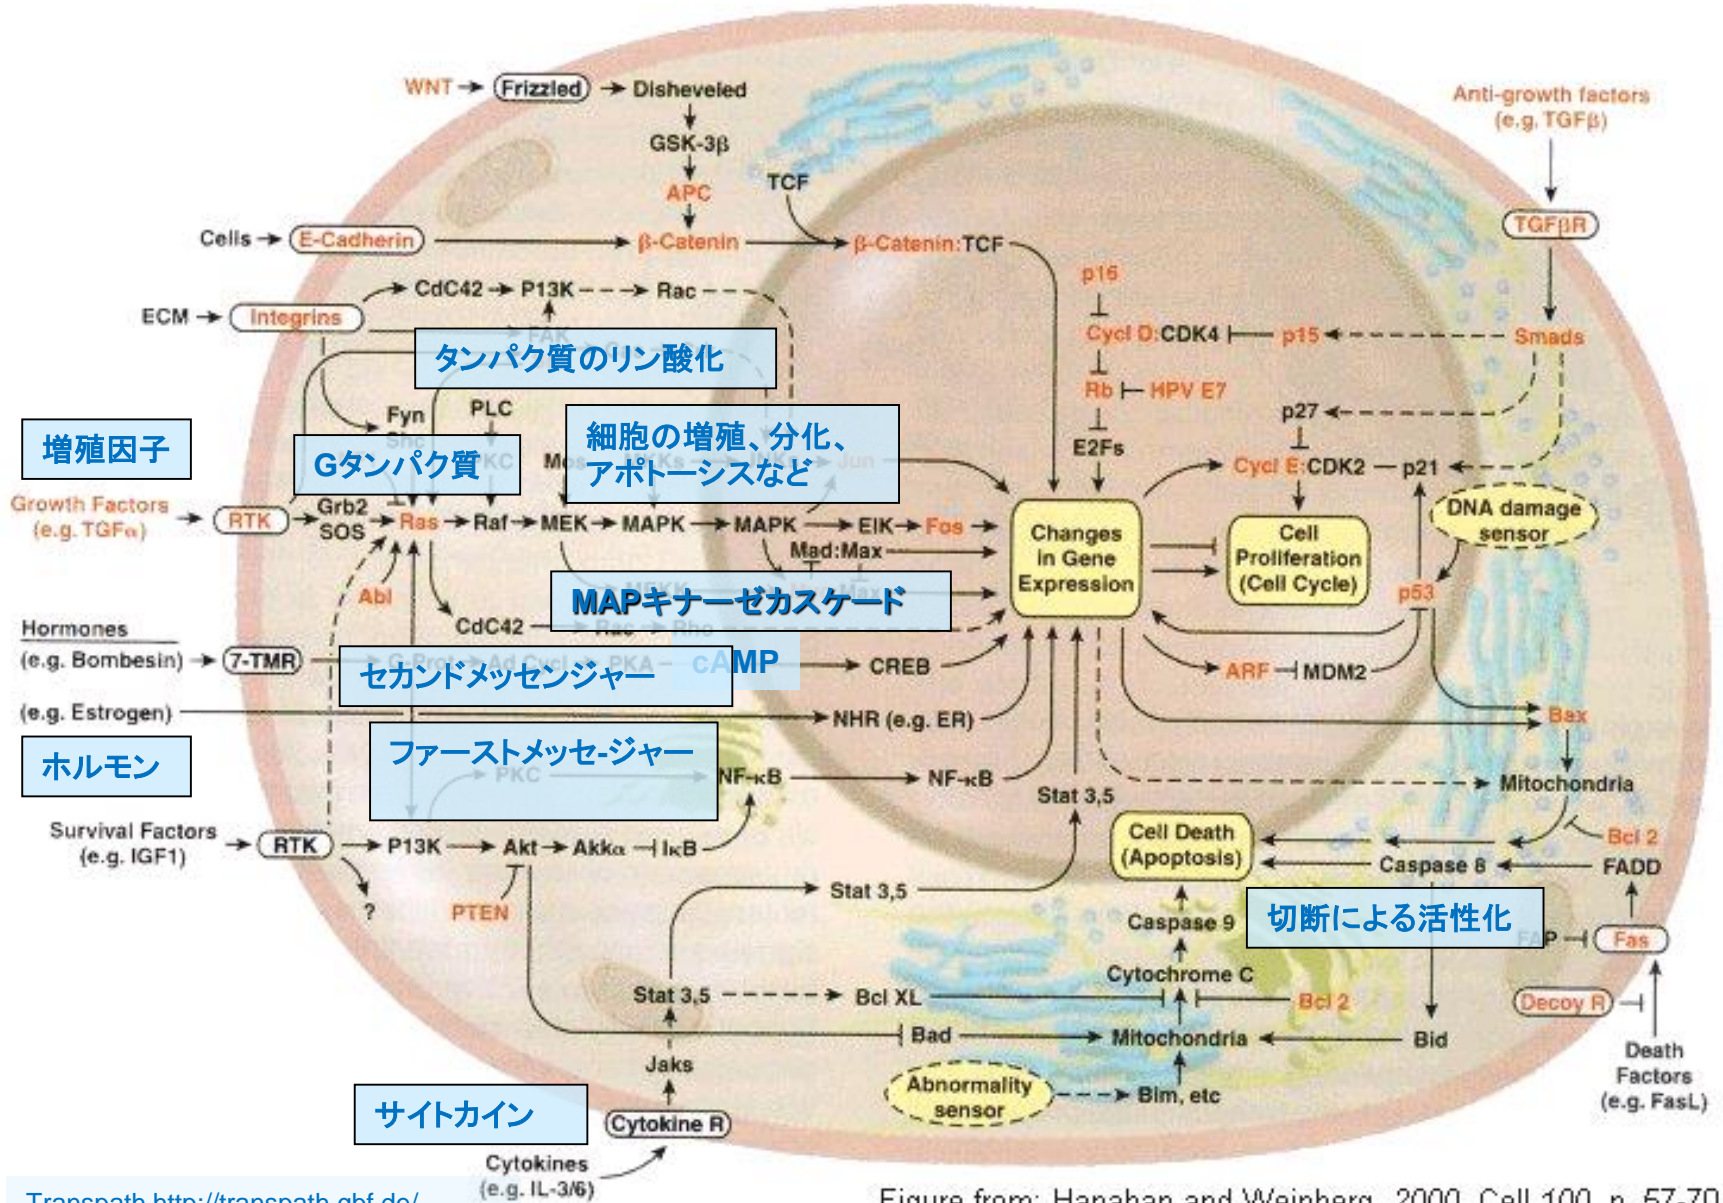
WNT → Frizzled → Disheveled
GSK-3β
APC
TCF
Cells → E-Cadherin → β-Catenin → β-Catenin:TCF
Anti-growth factors (e.g. TGFβ)
TGFβR
ECM → Integrins
CdC42 → P13K → Rac
タンパク質のリン酸化
p16
Cycl D:CDK4 ⊣ p15 ← Smads
Rb ⊣ HPV E7
増殖因子
Fyn
PLC
Gタンパク質
細胞の増殖、分化、アポトーシスなど
p27
E2Fs
Cycl E:CDK2 — p21
Growth Factors (e.g. TGFα)
RTK
Grb2 SOS
Ras → Raf → MEK → MAPK → MAPK → Elk → Fos
Mad:Max
Changes in Gene Expression
Cell Proliferation (Cell Cycle)
DNA damage sensor
Abl
MAPキナーゼカスケード
p53
CdC42
Hormones (e.g. Bombesin) → 7-TMR
セカンドメッセンジャー
cAMP
CREB
ARF ⊣ MDM2
(e.g. Estrogen)
NHR (e.g. ER)
Bax
ホルモン
ファーストメッセ-ジャー
NF-κB
NF-κB
PKC
Mitochondria
Stat 3,5
Survival Factors (e.g. IGF1)
RTK
P13K → Akt → Akkα ⊣ IκB
Cell Death (Apoptosis)
Bcl 2
Caspase 8
FADD
?
PTEN
Stat 3,5
切断による活性化
Caspase 9
FAP ⊣ Fas
Cytochrome C
Stat 3,5
Bcl XL
Bcl 2
Decoy R
Bad
Mitochondria
Bid
Jaks
Abnormality sensor
Bim, etc
Death Factors (e.g. FasL)
サイトカイン
Cytokine R
Cytokines (e.g. IL-3/6)
Transpath http://transpath.gbf.de/
Figure from: Hanahan and Weinberg, 2000, Cell 100, p. 57-70